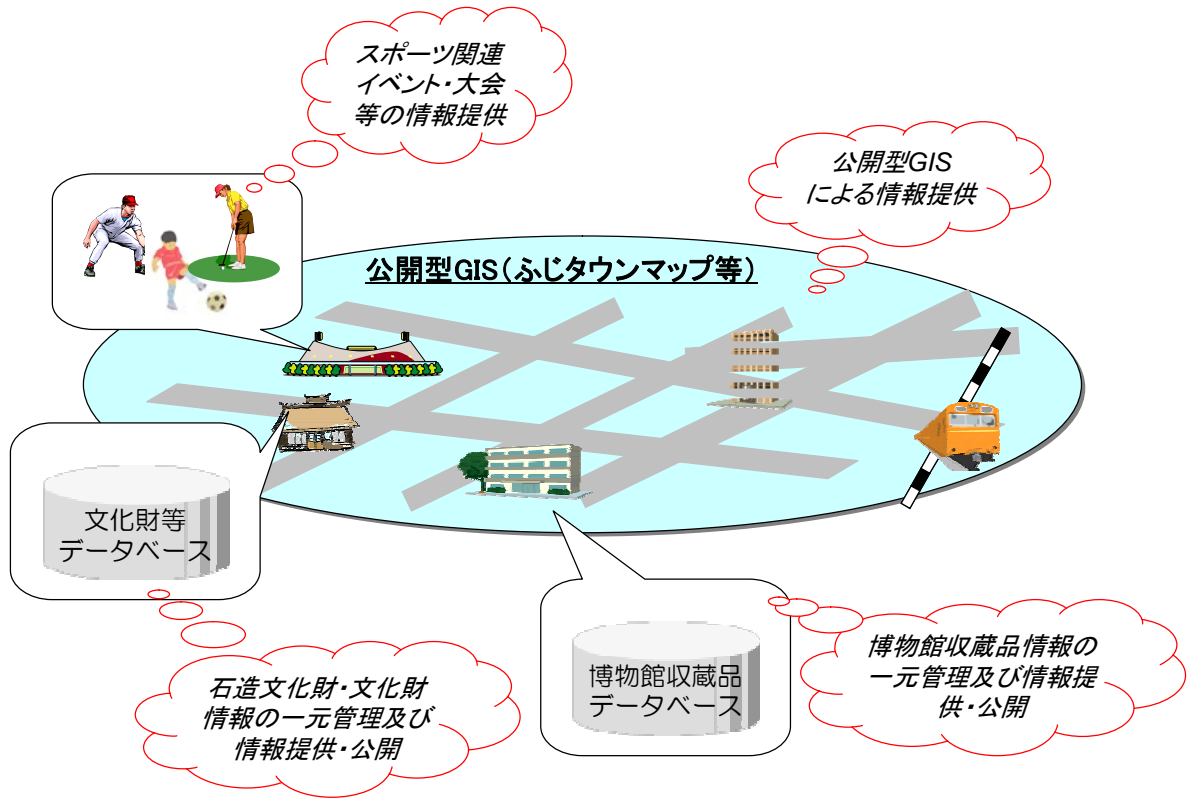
スポーツ関連
イベント・大会
等の情報提供

公開型GIS
による情報提供

公開型GIS（ふじタウンマップ等）

文化財等
データベース

博物館収蔵品
データベース

博物館収蔵品情報の
一元管理及び情報提
供・公開

石造文化財・文化財
情報の一元管理及び
情報提供・公開